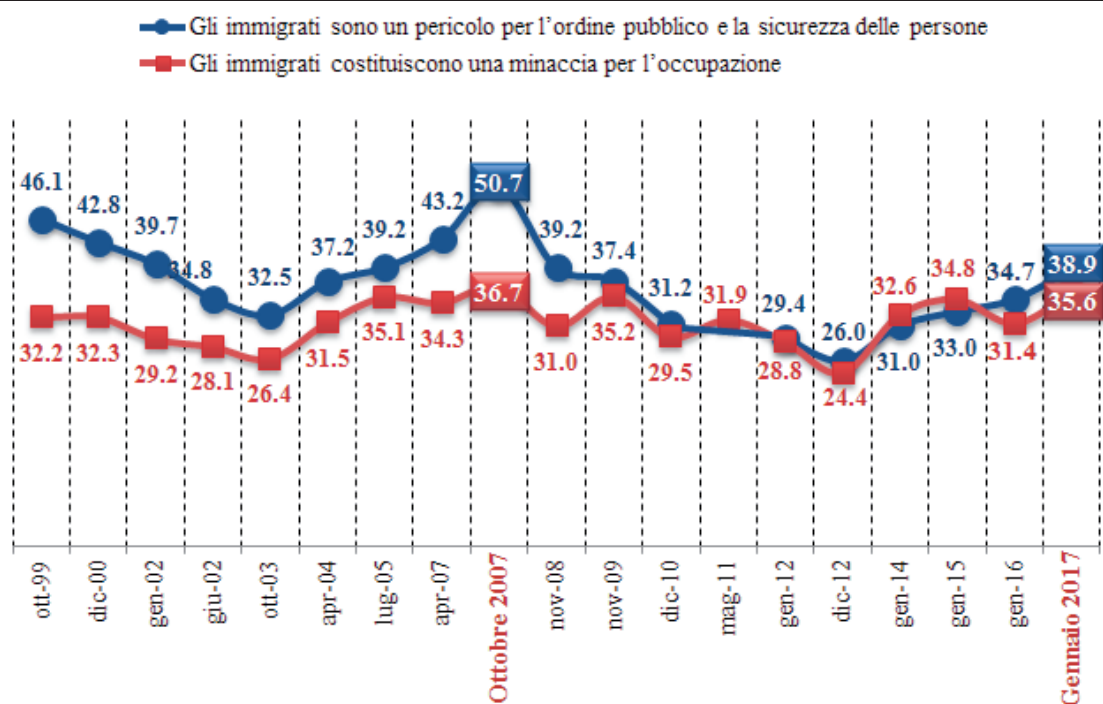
Gli immigrati sono un pericolo per l'ordine pubblico e la sicurezza delle persone
Gli immigrati costituiscono una minaccia per l'occupazione

46.1
42.8
39.7
34.8
32.5
37.2
39.2
43.2
50.7
39.2
37.4
31.2
29.4
26.0
31.0
33.0
34.7
38.9

32.2
32.3
29.2
28.1
26.4
31.5
35.1
34.3
36.7
31.0
35.2
29.5
31.9
28.8
24.4
32.6
34.8
31.4
35.6

ott-99
dic-00
gen-02
giu-02
ott-03
apr-04
lug-05
apr-07
Ottobre 2007
nov-08
nov-09
dic-10
mag-11
gen-12
dic-12
gen-14
gen-15
gen-16
Gennaio 2017